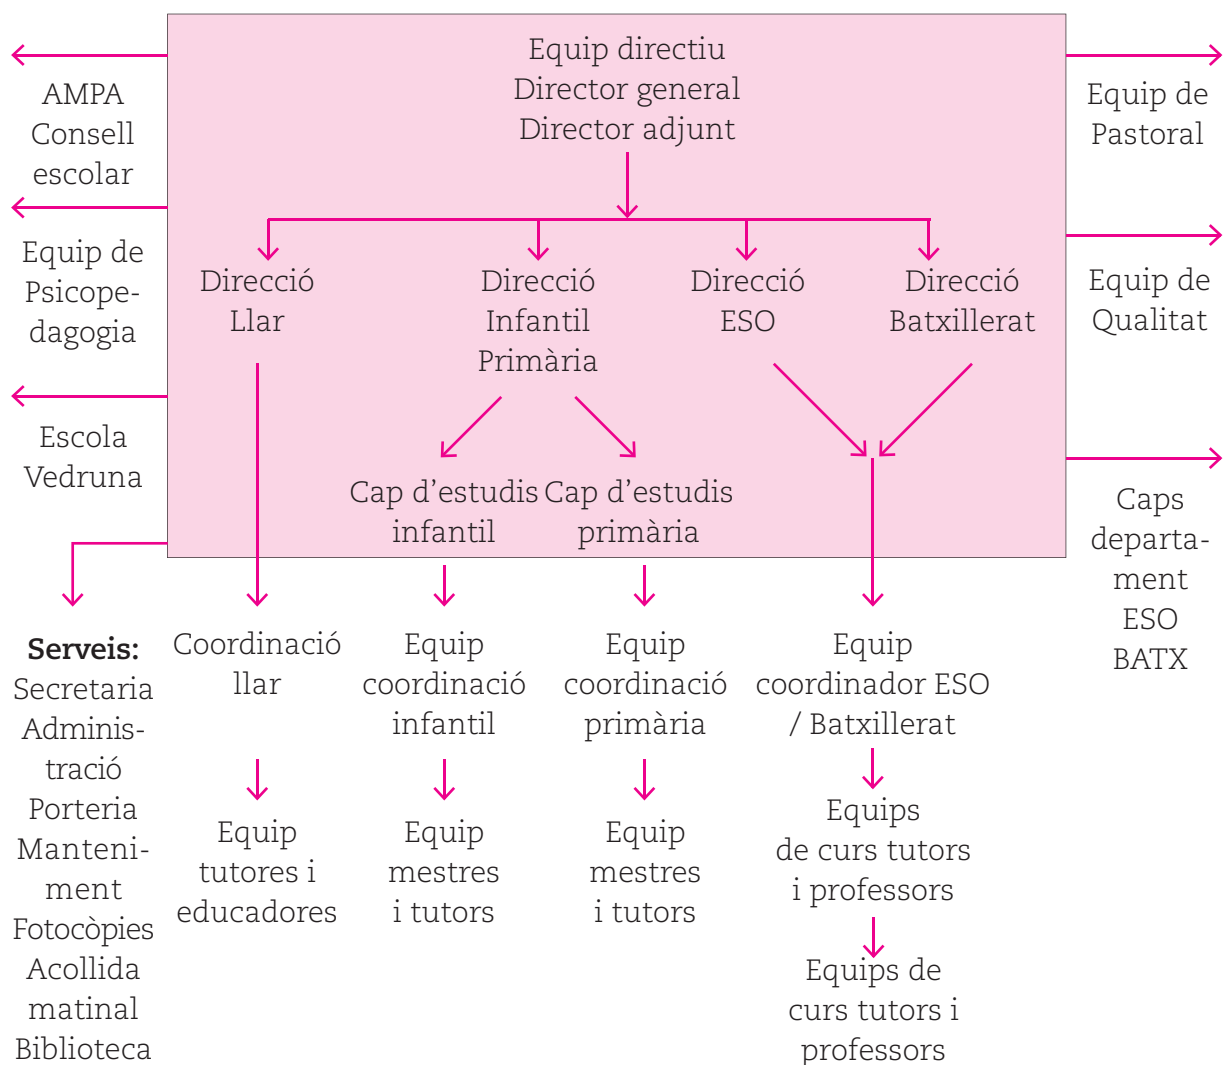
Equip directiu
Director general
Director adjunt

AMPA
Consell escolar

Equip de Psicopedagogia

Escola Vedruna

Equip de Pastoral

Equip de Qualitat

Caps departament ESO BATX

Direcció Llar

Direcció Infantil Primària

Direcció ESO

Direcció Batxillerat

Cap d’estudis infantil

Cap d’estudis primària

**Serveis:**
Secretaria
Administració
Porteria
Manteniment
Fotocòpies
Acollida matinal
Biblioteca

Coordinació llar

Equip tutores i educadores

Equip coordinació infantil

Equip mestres i tutors

Equip coordinació primària

Equip mestres i tutors

Equip coordinador ESO / Batxillerat

Equips de curs tutors i professors

Equips de curs tutors i professors